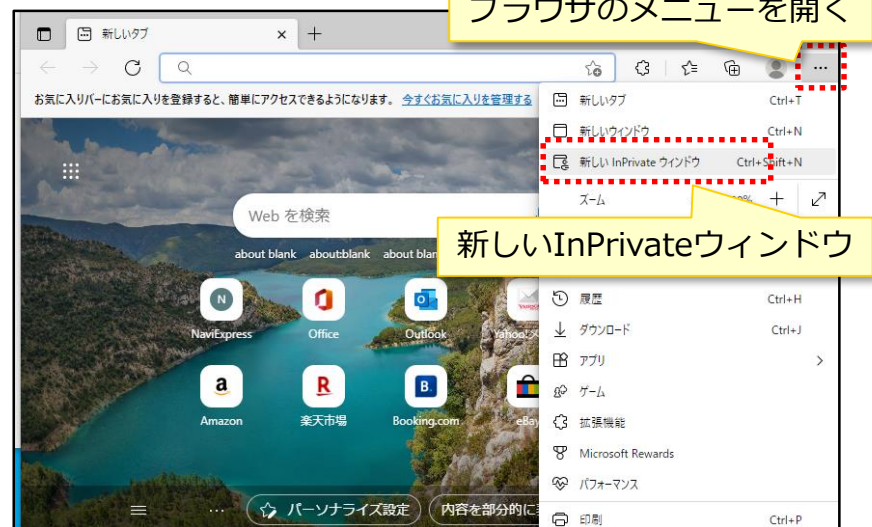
ブラウザのメニューを開く

新しいタブ

お気に入りバーにお気に入りを登録すると、簡単にアクセスできるようになります。今すぐお気に入りを管理する

Web を検索

about blank　about:blank　about blan

NaviExpress　Office　Outlook　Yahoo!

Amazon　楽天市場　Booking.com　eBay

パーソナライズ設定　内容を部分的に

新しいタブ　Ctrl+T
新しいウィンドウ　Ctrl+N
新しい InPrivate ウィンドウ　Ctrl+Shift+N
ズーム　+
新しいInPrivateウィンドウ
履歴　Ctrl+H
ダウンロード　Ctrl+J
アプリ　>
ゲーム
拡張機能
Microsoft Rewards
パフォーマンス
印刷　Ctrl+P